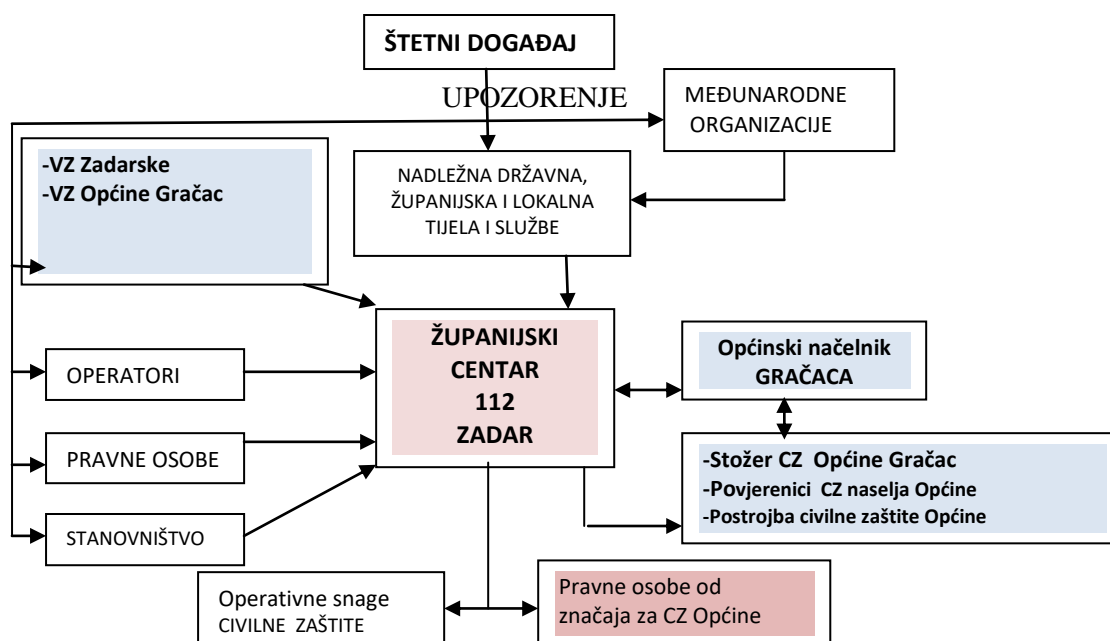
ŠTETNI DOGAĐAJ

UPOZORENJE

MEĐUNARODNE ORGANIZACIJE

-VZ Zadarske
-VZ Općine Gračac

NADLEŽNA DRŽAVNA, ŽUPANIJSKA I LOKALNA TIJELA I SLUŽBE

ŽUPANIJSKI CENTAR 112 ZADAR

Općinski načelnik GRAČACA

OPERATORI

PRAVNE OSOBE

-Stožer CZ Općine Gračac
-Povjerenici CZ naselja Općine
-Postrojba civilne zaštite Općine

STANOVNIŠTVO

Operativne snage CIVILNE ZAŠTITE

Pravne osobe od značaja za CZ Općine